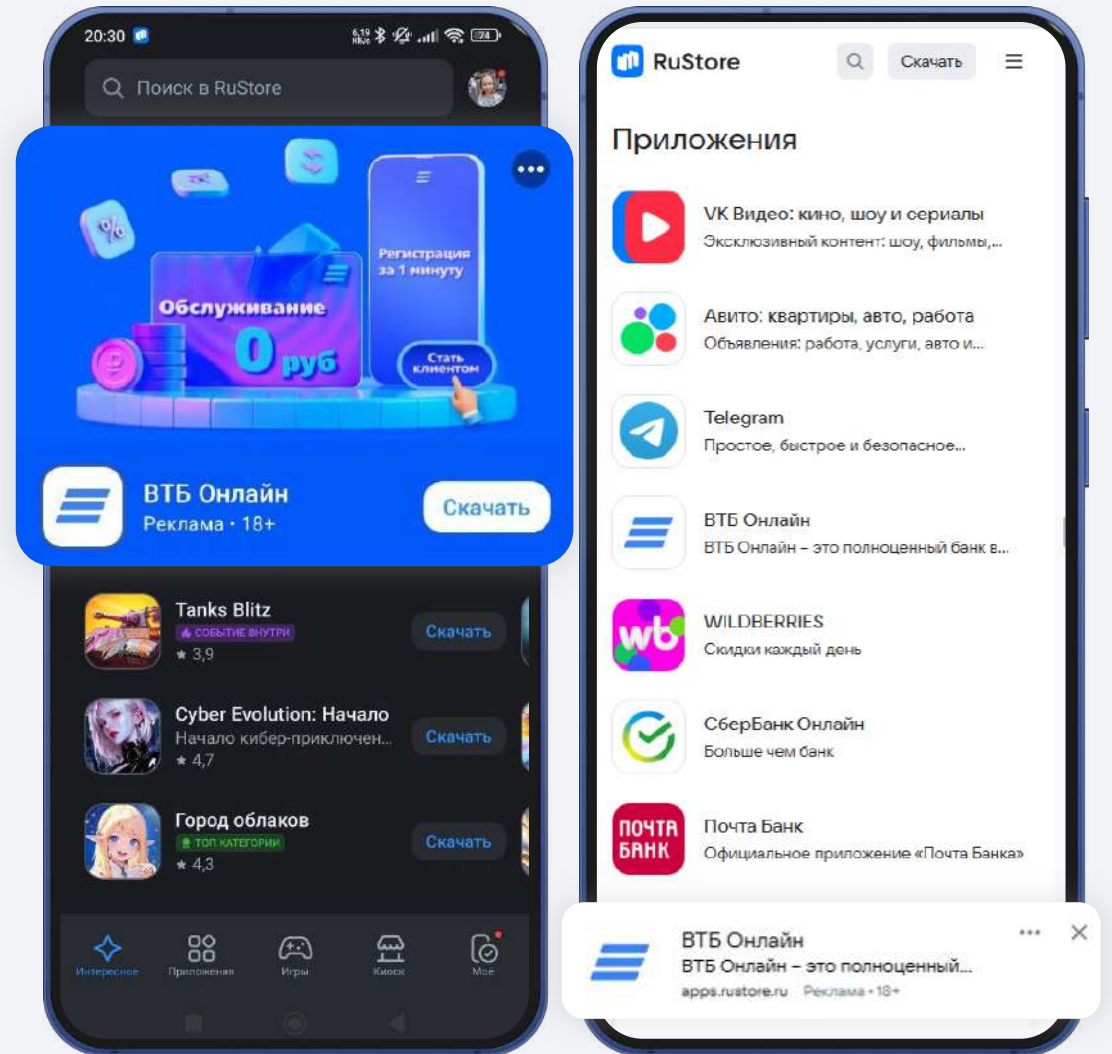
20:30

Поиск в RuStore

Регистрация за 1 минуту

Обслуживание 0 руб

Стать клиентом

ВТБ Онлайн
Реклама • 18+
Скачать

Tanks Blitz
СОБЫТИЕ ВНУТРИ
★ 3,9
Скачать

Cyber Evolution: Начало
Начало кибер-приключен...
★ 4,7
Скачать

Город облаков
ТОП КАТЕГОРИИ
★ 4,3
Скачать

Интересное Приложения Игры Киоск Мое

RuStore
Скачать

Приложения

VK Видео: кино, шоу и сериалы
Эксклюзивный контент: шоу, фильмы,...

Авито: квартиры, авто, работа
Объявления: работа, услуги, авто и...

Telegram
Простое, быстрое и безопасное...

ВТБ Онлайн
ВТБ Онлайн – это полноценный банк в...

WILDBERRIES
Скидки каждый день

СберБанк Онлайн
Больше чем банк

ПОЧТА БАНК
Почта Банк
Официальное приложение «Почта Банка»

ВТБ Онлайн
ВТБ Онлайн – это полноценный...
apps.rustore.ru Реклама • 18+